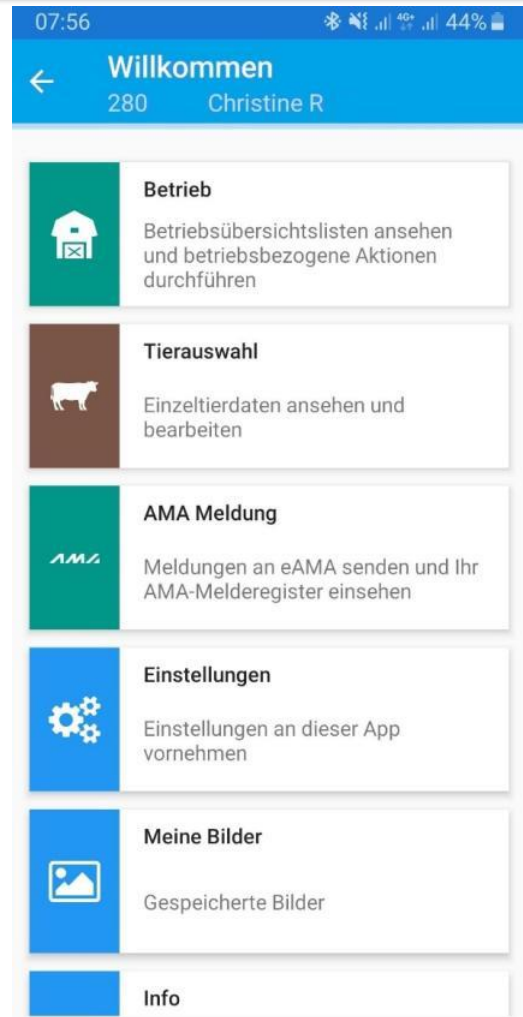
07:56 44%

Willkommen
280 Christine R

Betrieb

Betriebsübersichtslisten ansehen und betriebsbezogene Aktionen durchführen

Tierauswahl

Einzeltierdaten ansehen und bearbeiten

AMA Meldung

AMA

Meldungen an eAMA senden und Ihr AMA-Melderegister einsehen

Einstellungen

Einstellungen an dieser App vornehmen

Meine Bilder

Gespeicherte Bilder

Info